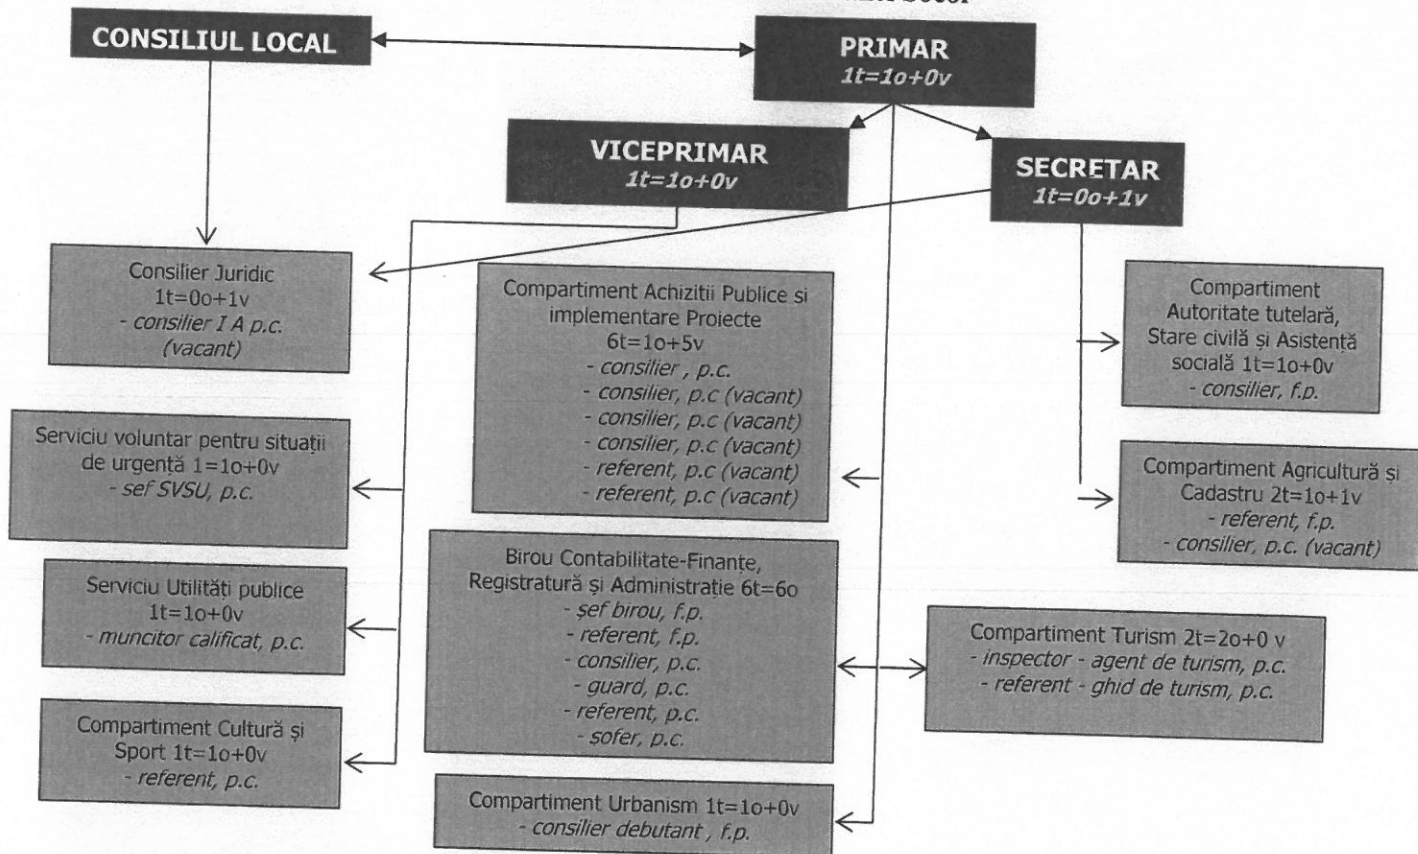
CONSILIUL LOCAL

PRIMAR
1t=1o+0v

VICEPRIMAR
1t=1o+0v

SECRETAR
1t=0o+1v

Consilier Juridic
1t=0o+1v
- consilier I A p.c.
(vacant)

Compartiment Achizitii Publice si implementare Proiecte
6t=1o+5v
- consilier , p.c.
- consilier, p.c (vacant)
- consilier, p.c (vacant)
- consilier, p.c (vacant)
- referent, p.c (vacant)
- referent, p.c (vacant)

Compartiment Autoritate tutelară, Stare civilă și Asistență socială 1t=1o+0v
- consilier, f.p.

Serviciu voluntar pentru situații de urgență 1=1o+0v
- sef SVSU, p.c.

Compartiment Agricultură și Cadastru 2t=1o+1v
- referent, f.p.
- consilier, p.c. (vacant)

Serviciu Utilități publice
1t=1o+0v
- muncitor calificat, p.c.

Birou Contabilitate-Finante, Registratură și Administrație 6t=6o
- șef birou, f.p.
- referent, f.p.
- consilier, p.c.
- guard, p.c.
- referent, p.c.
- sofer, p.c.

Compartiment Turism 2t=2o+0 v
- inspector - agent de turism, p.c.
- referent - ghid de turism, p.c.

Compartiment Cultură și Sport 1t=1o+0v
- referent, p.c.

Compartiment Urbanism 1t=1o+0v
- consilier debutant , f.p.